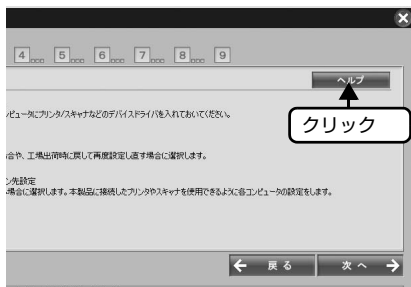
4 5 6 7 8 9

ヘルプ

クリック

ンピュータにプリンタ/スキャナなどのデバイスドライバを入れておいてください。

合や、工場出荷時に戻して再度設定し直す場合に選択します。

ン先設定
場合に選択します。本製品に接続したプリンタやスキャナを使用できるように各コンピュータの設定をします。

戻る

次へ